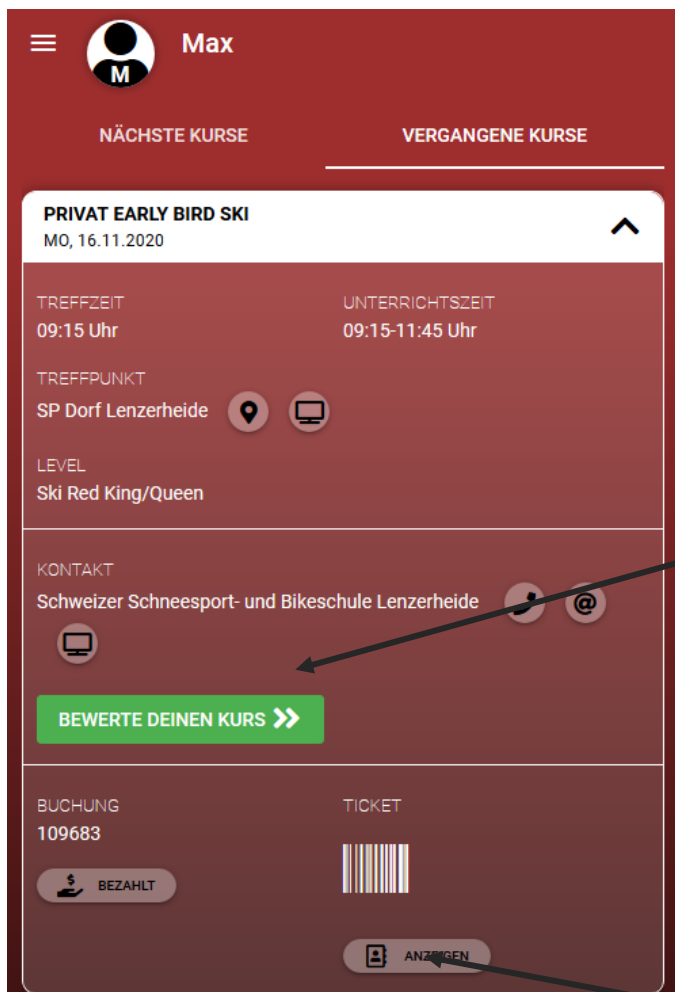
M

Max

NÄCHSTE KURSE

VERGANGENE KURSE

PRIVAT EARLY BIRD SKI

MO, 16.11.2020

TREFFZEIT

09:15 Uhr

UNTERRICHTSZEIT

09:15-11:45 Uhr

TREFFPUNKT

SP Dorf Lenzerheide

LEVEL

Ski Red King/Queen

KONTAKT

Schweizer Schneesport- und Bikeschule Lenzerheide

BEWERTE DEINEN KURS

BUCHUNG

109683

BEZAHLT

TICKET

ANZEIGEN